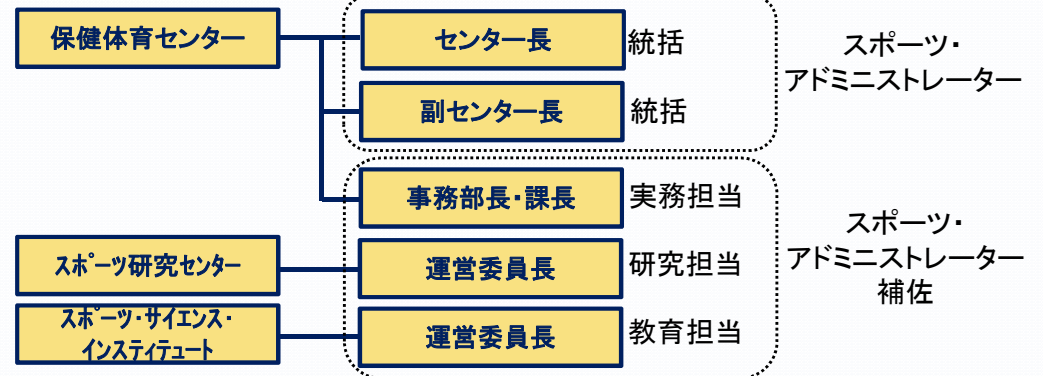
保健体育センター

センター長 統括

副センター長 統括

スポーツ・アドミニストレーター

事務部長・課長 実務担当

スポーツ研究センター

運営委員長 研究担当

スポーツ・サイエンス・インスティテュート

運営委員長 教育担当

スポーツ・アドミニストレーター補佐